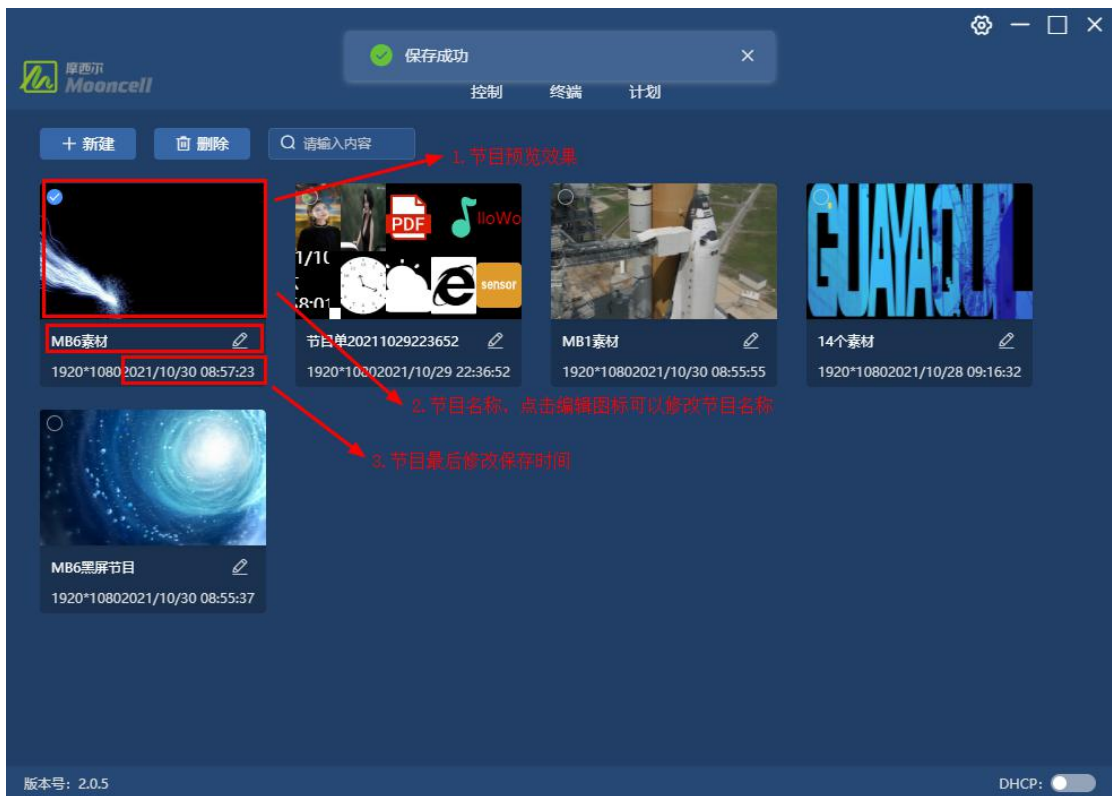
摩西尔
Mooncell

保存成功

控制 终端 计划

+ 新建
删除
请输入内容

1. 节目预览效果

PDF
lloWo
1/1(
8:01
sensor

GUAYAQUIL

MB6素材
1920*10802021/10/30 08:57:23

节目单20211029223652
1920*10802021/10/29 22:36:52

MB1素材
1920*10802021/10/30 08:55:55

14个素材
1920*10802021/10/28 09:16:32

2. 节目名称，点击编辑图标可以修改节目名称

3. 节目最后修改保存时间

MB6黑屏节目
1920*10802021/10/30 08:55:37

版本号：2.0.5

DHCP: